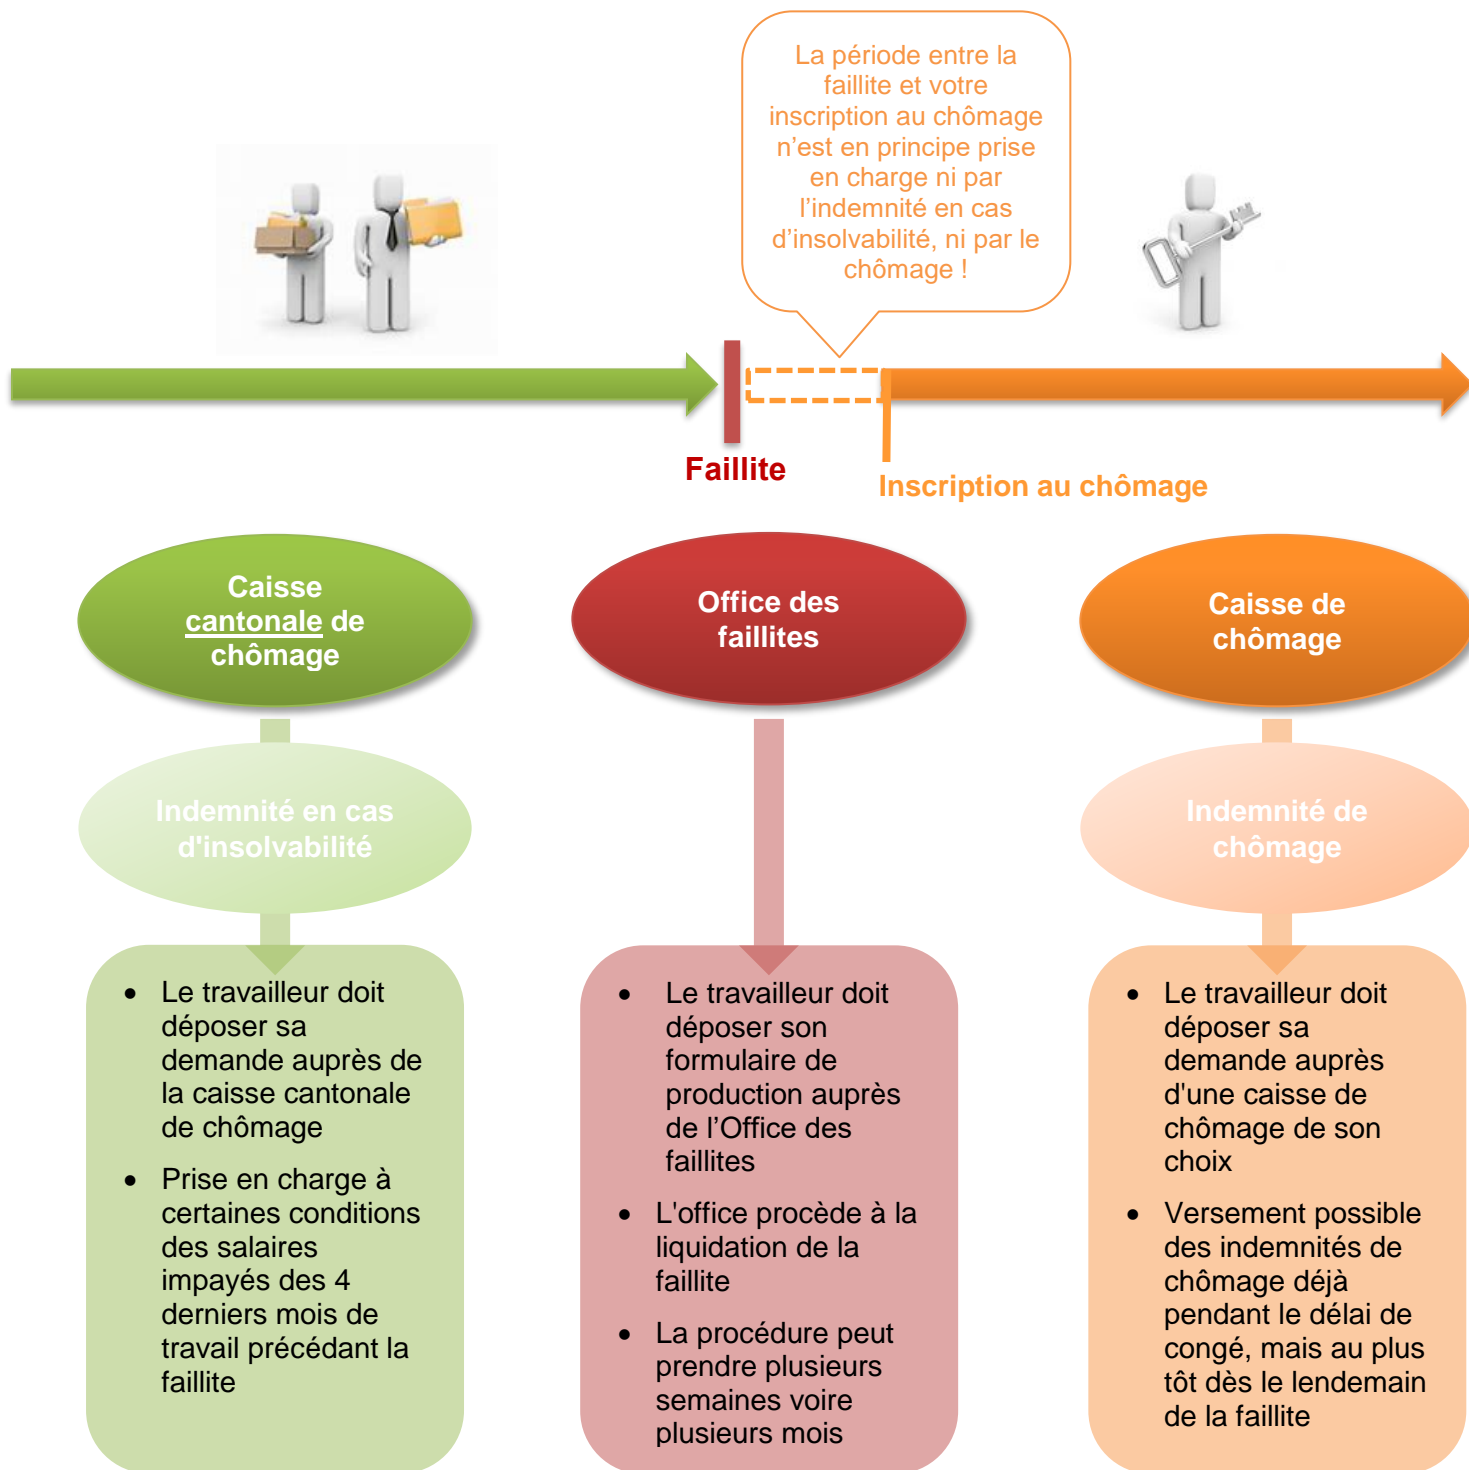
La période entre la faillite et votre inscription au chômage n'est en principe prise en charge ni par l'indemnité en cas d'insolvabilité, ni par le chômage !

Faillite

Inscription au chômage

Caisse cantonale de chômage

Office des faillites

Caisse de chômage

Indemnité en cas d'insolvabilité

Indemnité de chômage

- Le travailleur doit déposer sa demande auprès de la caisse cantonale de chômage
- Prise en charge à certaines conditions des salaires impayés des 4 derniers mois de travail précédant la faillite

- Le travailleur doit déposer son formulaire de production auprès de l'Office des faillites
- L'office procède à la liquidation de la faillite
- La procédure peut prendre plusieurs semaines voire plusieurs mois

- Le travailleur doit déposer sa demande auprès d'une caisse de chômage de son choix
- Versement possible des indemnités de chômage déjà pendant le délai de congé, mais au plus tôt dès le lendemain de la faillite